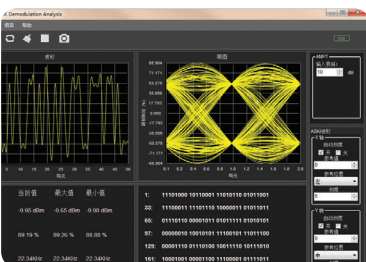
Demodulation Analysis
摄像 帮助
波形
眼图
幅度
当前值 最大值 最小值
-9.95 dBm -9.65 dBm -9.98 dBm
89.19 % 89.26 % 88.98 %
22.34KHz 22.34KHz 22.34KHz
1: 11101000 10110001 11010110 01011001
33: 11100011 11101110 10000011 01101011
65: 01110110 00001011 01011111 01010101
97: 00000010 10010101 11100101 10011100
129: 00011110 01110100 10011110 10111010
161: 10001001 00001100 11100001 01111011
输入数据
10
ASK(键控)
自动判别
参考位置
判别
自动判别
参考位置